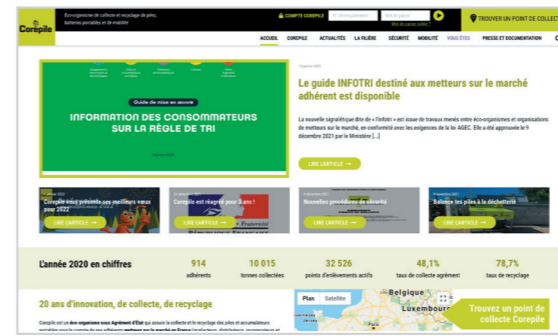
Corepile

Eco-organisme de collecte et recyclage de piles, batteries portables et de mobilité

COMPTE COREPILE

Mot de passe oublié ?

TROUVER UN POINT DE COLLECTE

ACCUEIL COREPILE ACTUALITÉS LA FILIÈRE SÉCURITÉ MOBILITÉ VOUS ÊTES PRESSE ET DOCUMENTATION

Guide de mise en œuvre

INFORMATION DES CONSOMMATEURS SUR LA RÈGLE DE TRI

Le guide INFOTRI destiné aux metteurs sur le marché adhérent est disponible

La nouvelle signalétique dite de « l'info-tri » est issue de travaux menés entre éco-organismes et organisations de metteurs sur le marché, en conformité avec les exigences de la loi AGEC. Elle a été approuvée le 9 décembre 2021 par le Ministère [...]

LIRE L'ARTICLE

Corepile vous présente ses meilleurs vœux pour 2022

LIRE L'ARTICLE

Corepile est réagréé pour 3 ans !

LIRE L'ARTICLE

Nouvelles procédures de sécurité

LIRE L'ARTICLE

Balance tes piles à la déchetterie

LIRE L'ARTICLE

L'année 2020 en chiffres

914 adhérents

10 015 tonnes collectées

32 526 points d'enlèvements actifs

48,1% taux de collecte agrément

78,7% taux de recyclage

20 ans d'innovation, de collecte, de recyclage

Corepile est un éco-organisme sous Agrément d'État qui assure la collecte et le recyclage des piles et accumulateurs

Plan Satellite

Belgique Luxembourg

Trouvez un point de collecte Corepile